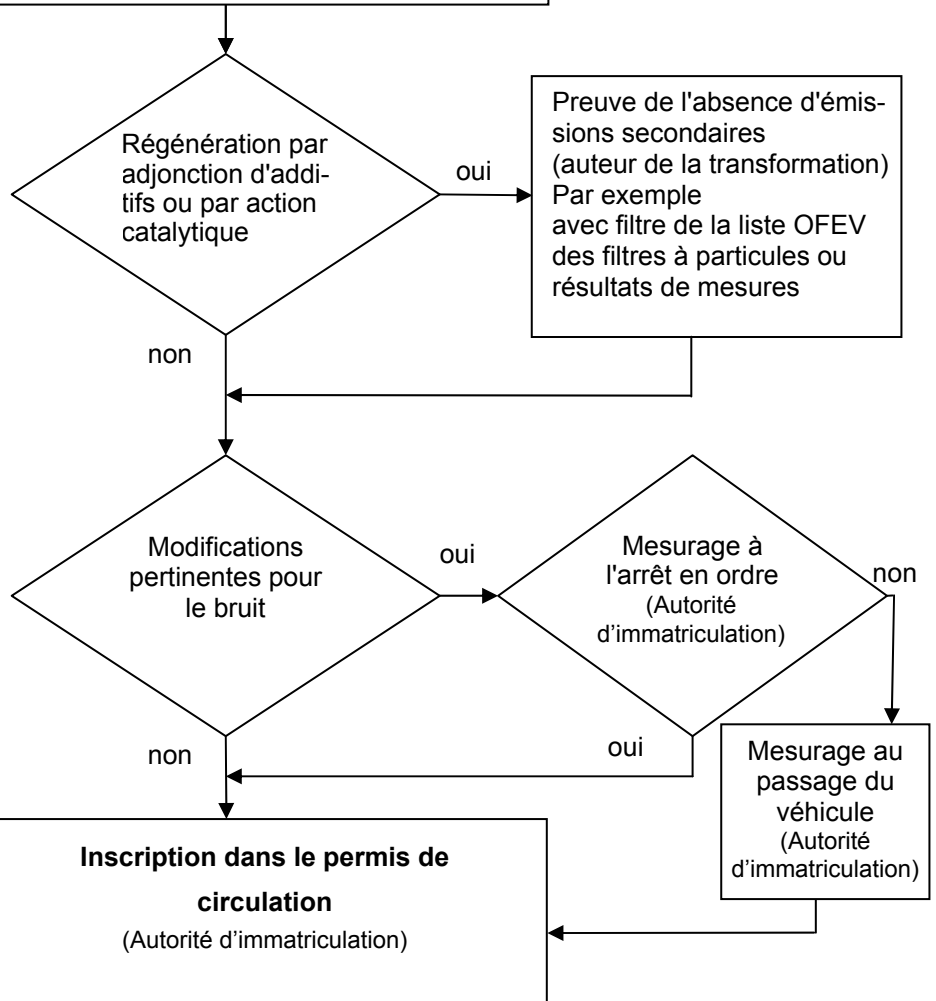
Régénération par adjonction d'additifs ou par action catalytique

oui

Preuve de l'absence d'émissions secondaires (auteur de la transformation) Par exemple avec filtre de la liste OFEV des filtres à particules ou résultats de mesures

non

Modifications pertinentes pour le bruit

oui

Mesurage à l'arrêt en ordre (Autorité d'immatriculation)

non

non

oui

Mesurage au passage du véhicule (Autorité d'immatriculation)

**Inscription dans le permis de circulation**
(Autorité d'immatriculation)